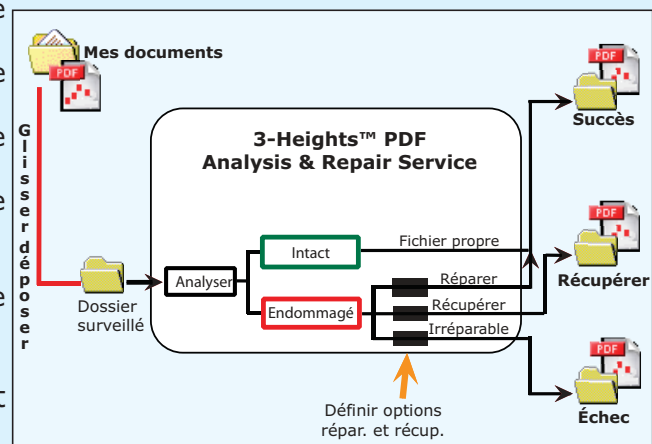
Mes documents

PDF

Glisser déposer

Dossier surveillé

3-Heights™ PDF Analysis & Repair Service

Analyser

Intact

Endommagé

Fichier propre

Réparer

Récupérer

Irréparable

Définir options répar. et récup.

PDF

Succès

PDF

Récupérer

PDF

Échec